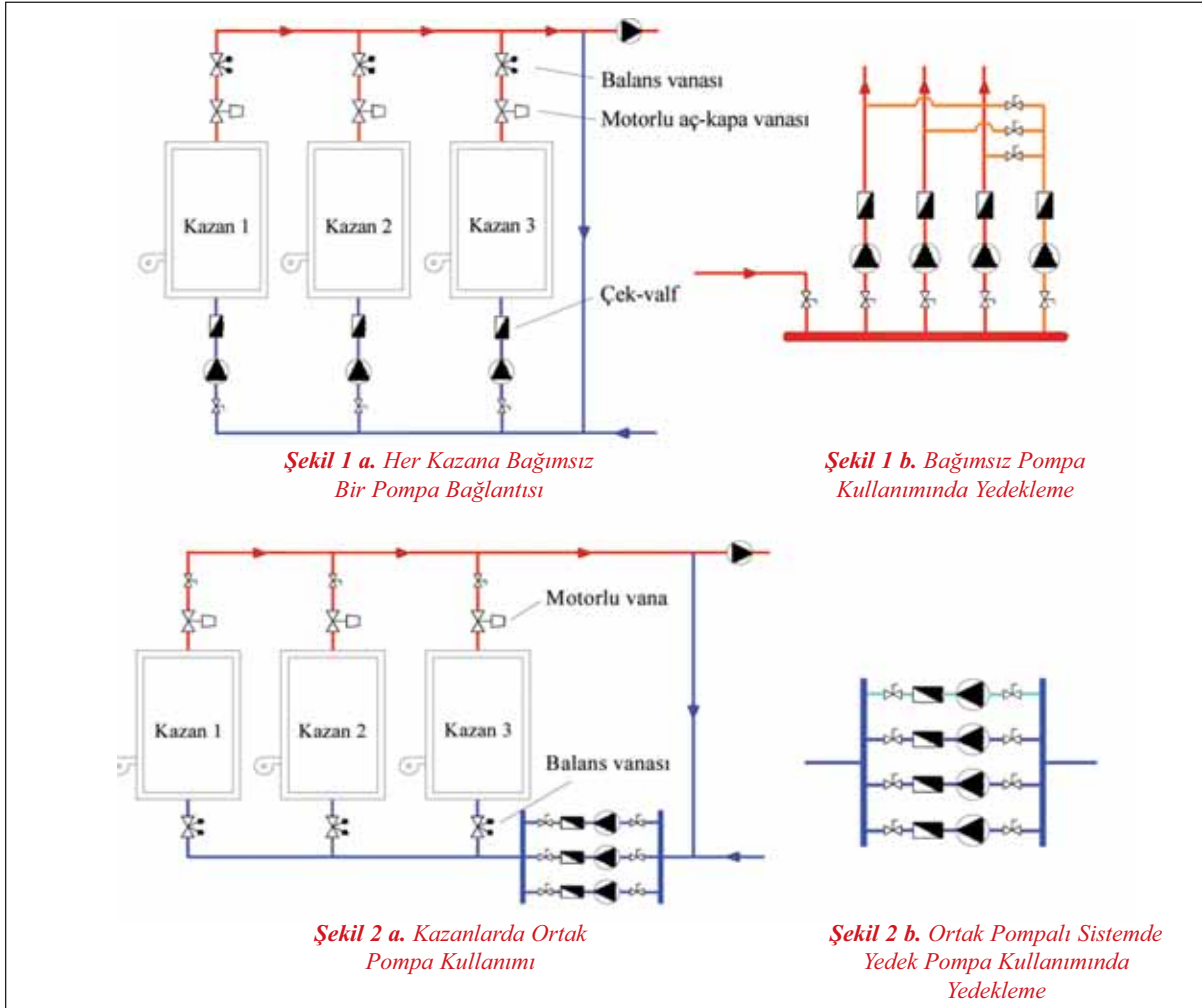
Balans vanası

Motorlu aç-kapa vanası

Kazan 1

Kazan 2

Kazan 3

Çek-valf

**Şekil 1 a.** *Her Kazana Bağımsız Bir Pompa Bağlantısı*

**Şekil 1 b.** *Bağımsız Pompa Kullanımında Yedekleme*

Motorlu vana

Kazan 1

Kazan 2

Kazan 3

Balans vanası

**Şekil 2 a.** *Kazanlarda Ortak Pompa Kullanımı*

**Şekil 2 b.** *Ortak Pompalı Sistemde Yedek Pompa Kullanımında Yedekleme*